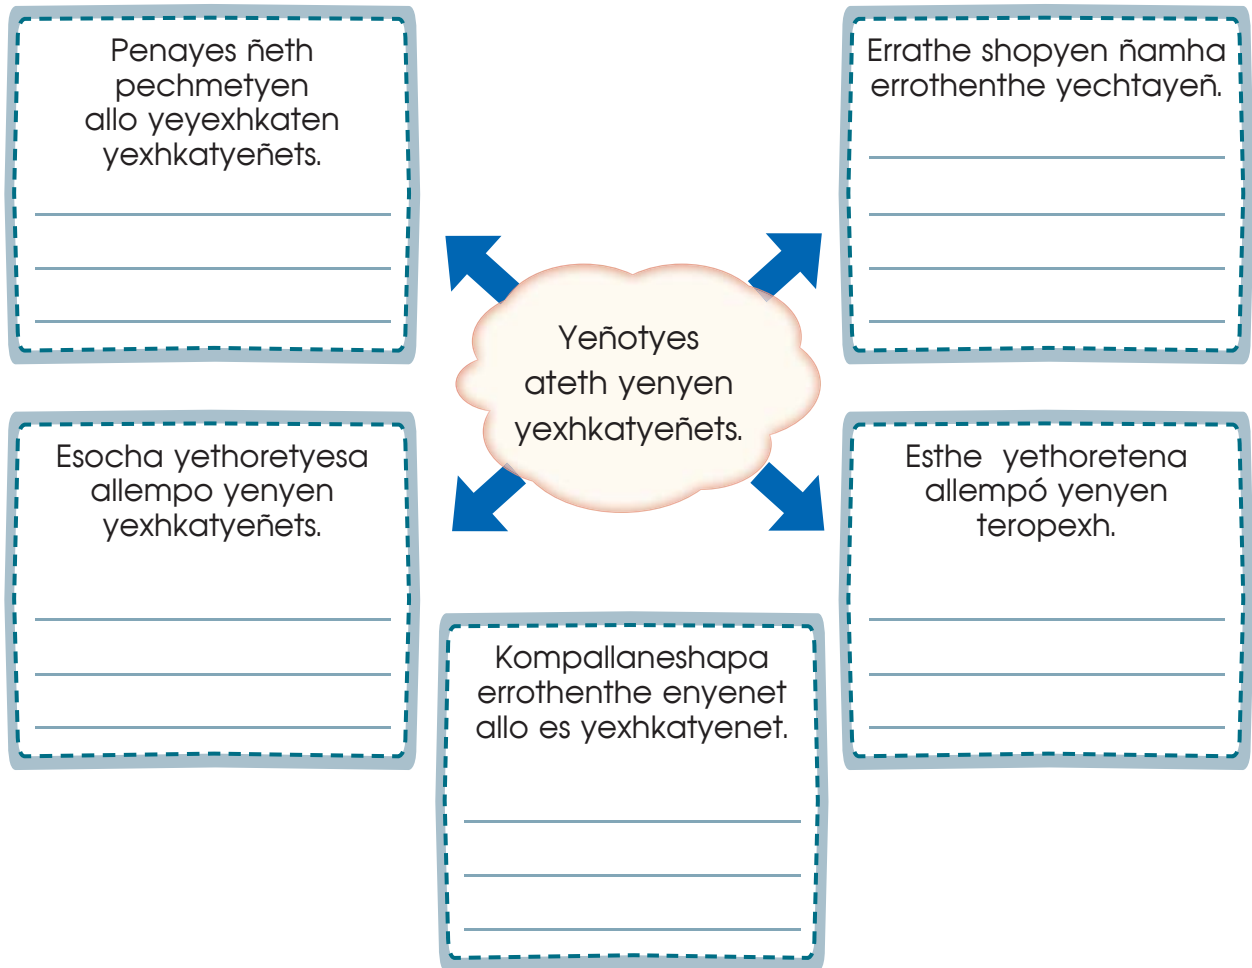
Yeñotyes ateth yenyen yexhkatyeñets.

Penayes ñeth pechmetyen allo yeyexhkaten yexhkatyeñets.

Errathe shopyen ñamha errothenthe yechtayeñ.

Esocha yethoretyesa allempo yenyen yexhkatyeñets.

Esthe yethoretena allempó yenyen teropexh.

Kompallaneshapa errothenthe enyenet allo es yexhkatyenet.